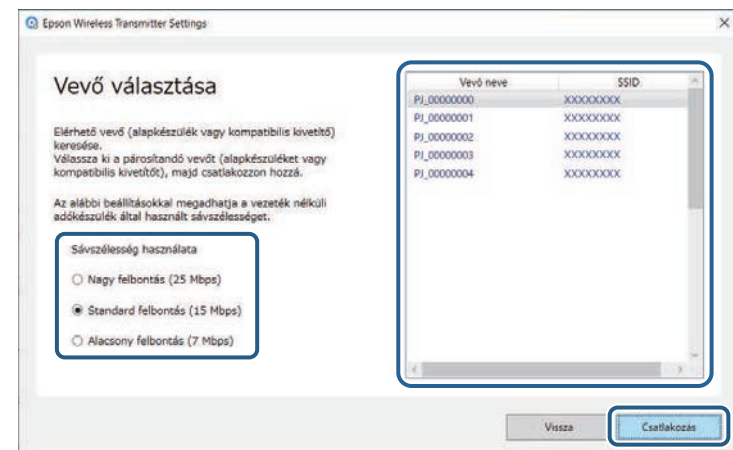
Epson Wireless Transmitter Settings

×

Vevő választása

Elérhető vevő (alapkészülék vagy kompatibilis kivetítő) keresése.
Válassza ki a párosítandó vevőt (alapkészüléket vagy kompatibilis kivetítőt), majd csatlakozzon hozzá.

Az alábbi beállításokkal megadhatja a vezeték nélküli adókészülék által használt sávszélességet.

Sávszélesség használata

Nagy felbontás (25 Mbps)

Standard felbontás (15 Mbps)

Alacsony felbontás (7 Mbps)

| Vevő neve | SSID |
|---|---|
| PJ_00000000 | XXXXXXXX |
| PJ_00000001 | XXXXXXXX |
| PJ_00000002 | XXXXXXXX |
| PJ_00000003 | XXXXXXXX |
| PJ_00000004 | XXXXXXXX |

Vissza

Csatlakozás